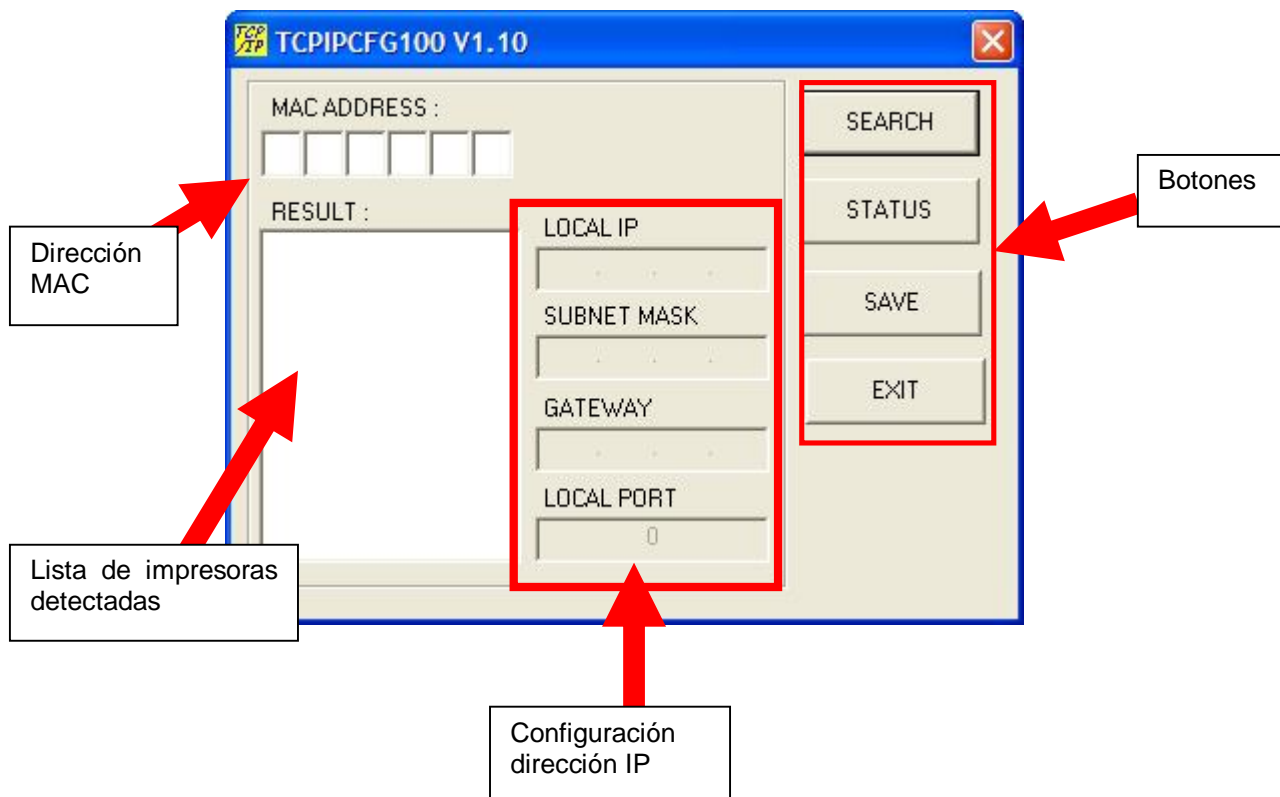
TCPIPCFG100 V1.10

MAC ADDRESS :

RESULT :

LOCAL IP

SUBNET MASK

GATEWAY

LOCAL PORT

0

SEARCH

STATUS

SAVE

EXIT

Botones

Dirección MAC

Lista de impresoras detectadas

Configuración dirección IP